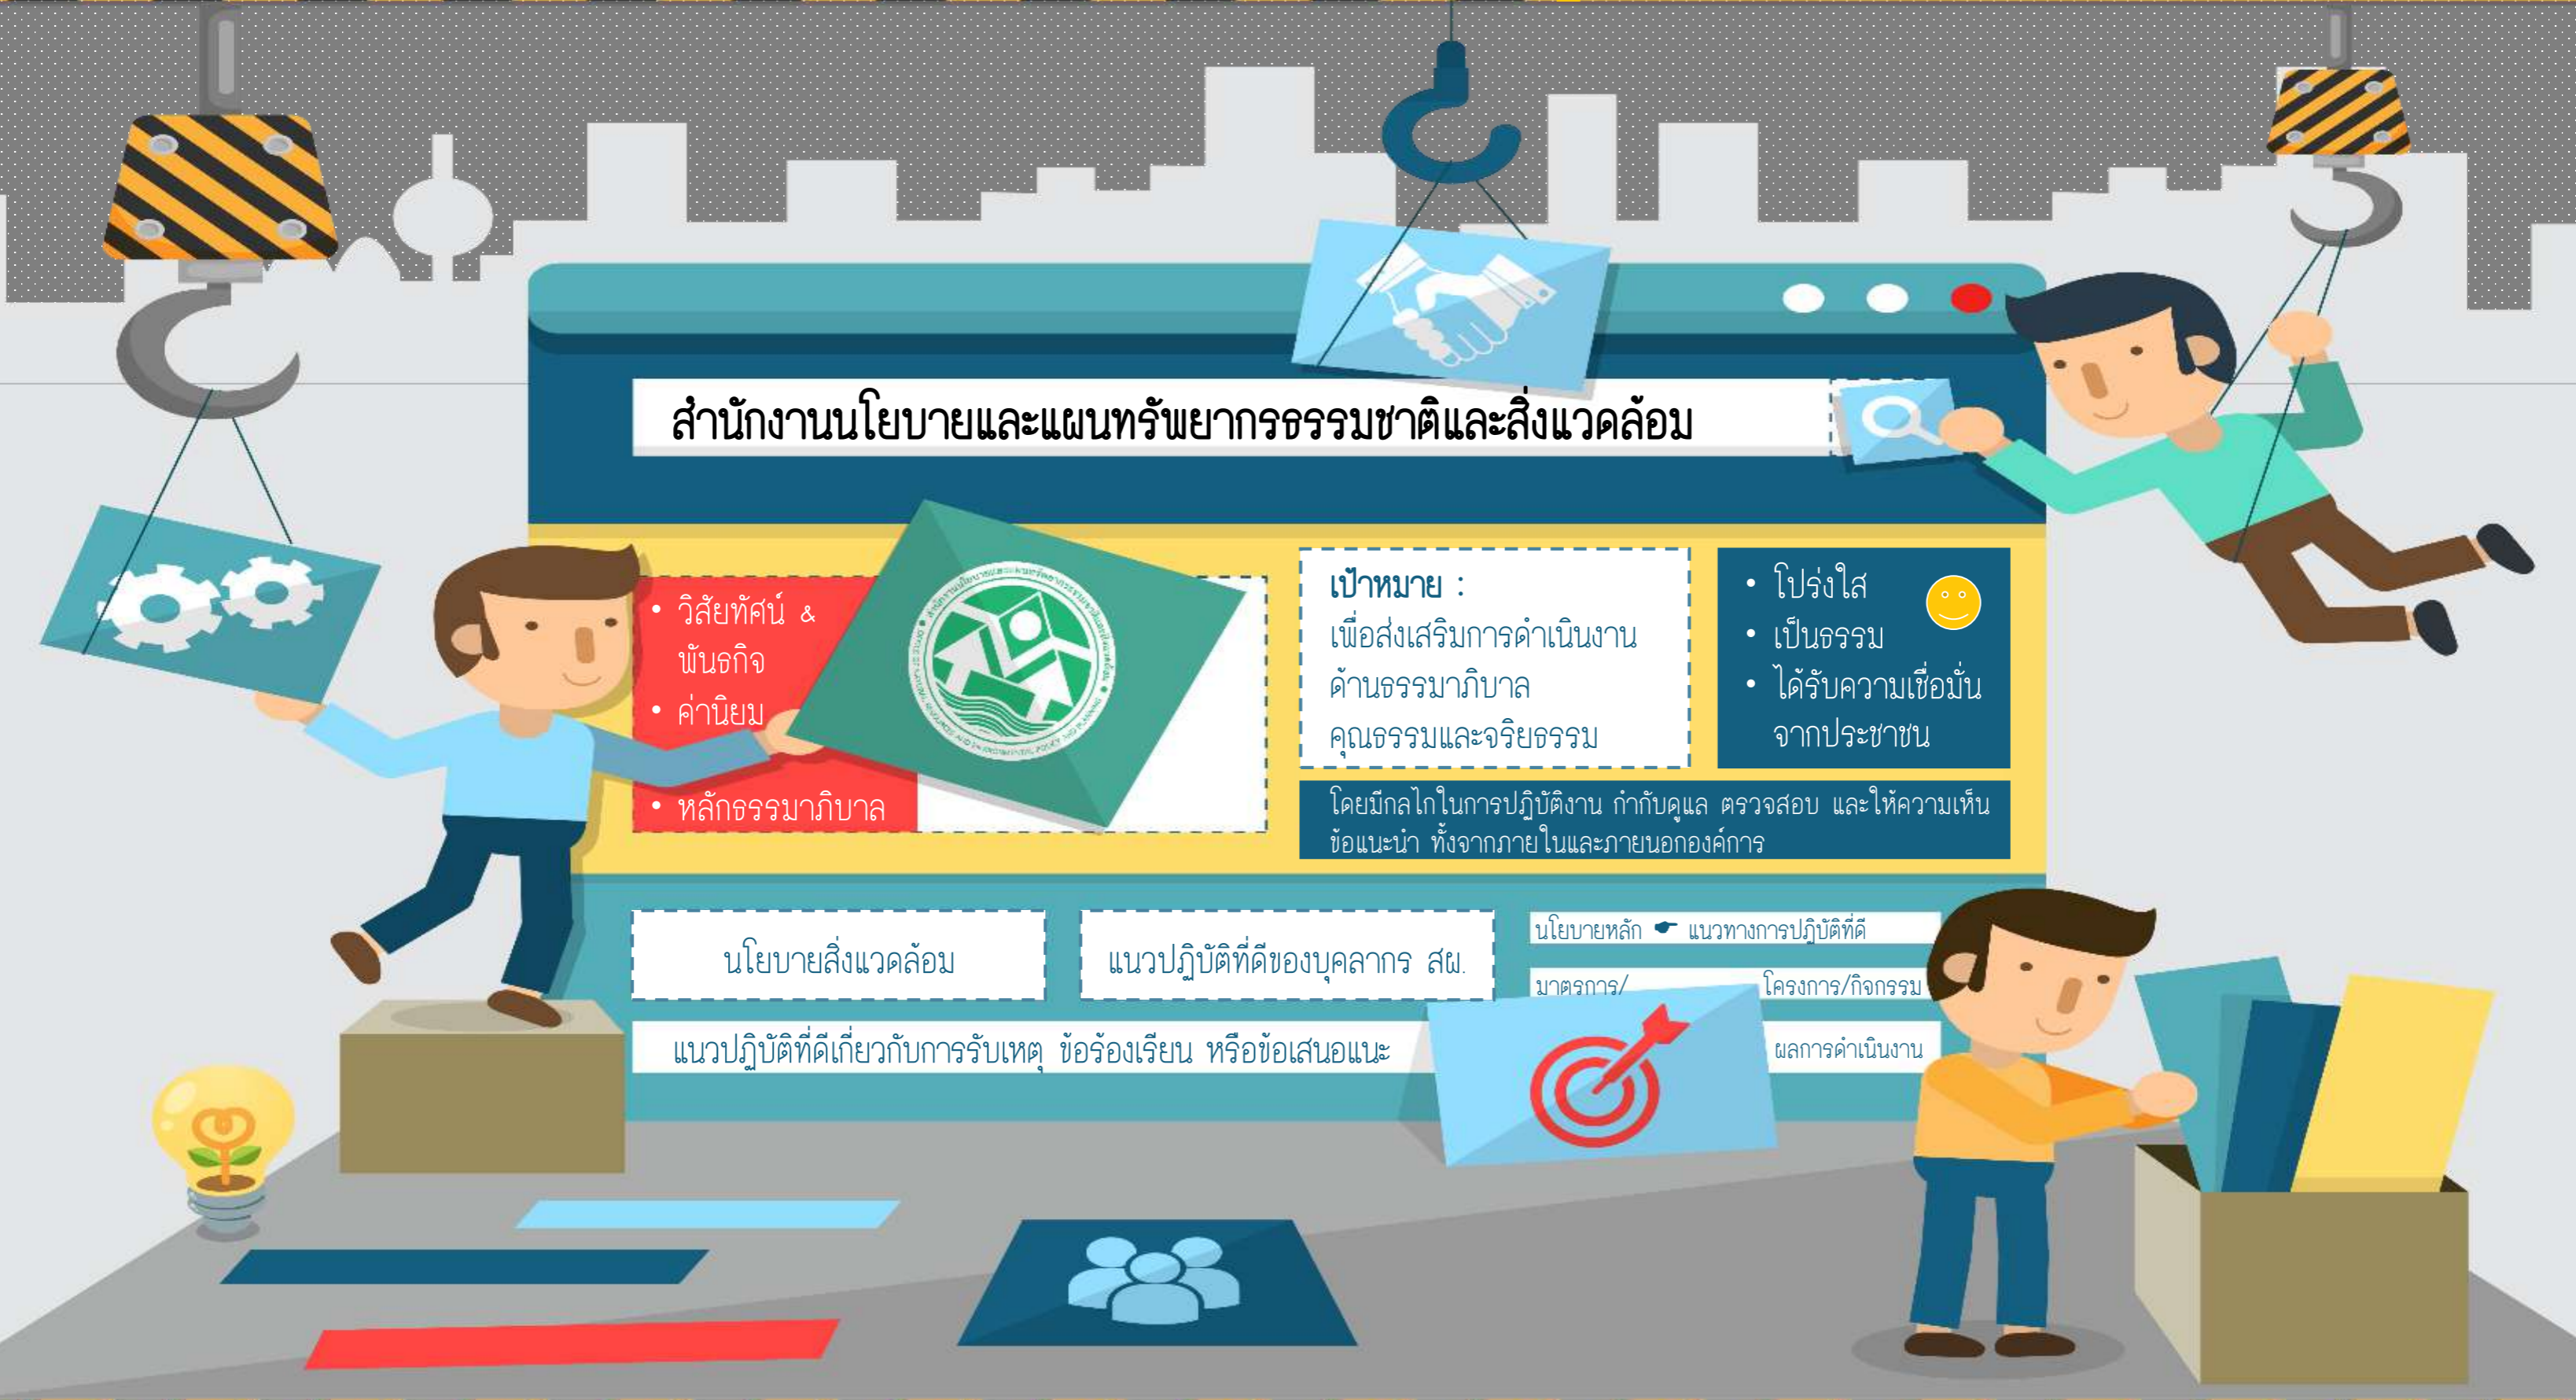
สำนักงานนโยบายและแผนทรัพยากรธรรมชาติและสิ่งแวดล้อม

• วิสัยทัศน์ &
พันธกิจ
• ค่านิยม
• หลักธรรมาภิบาล

เป้าหมาย :
เพื่อส่งเสริมการดำเนินงาน
ด้านธรรมาภิบาล
คุณธรรมและจริยธรรม

• โปร่งใส
• เป็นธรรม
• ได้รับความเชื่อมั่น
จากประชาชน

โดยมีกลไกในการปฏิบัติงาน กำกับดูแล ตรวจสอบ และให้ความเห็น ข้อแนะนำ ทั้งจากภายในและภายนอกองค์การ

นโยบายสิ่งแวดล้อม

แนวปฏิบัติที่ดีของบุคลากร สผ.

นโยบายหลัก แนวทางการปฏิบัติที่ดี

มาตรการ/ โครงการ/กิจกรรม

แนวปฏิบัติที่ดีเกี่ยวกับการรับเหตุ ข้อร้องเรียน หรือข้อเสนอแนะ

ผลการดำเนินงาน